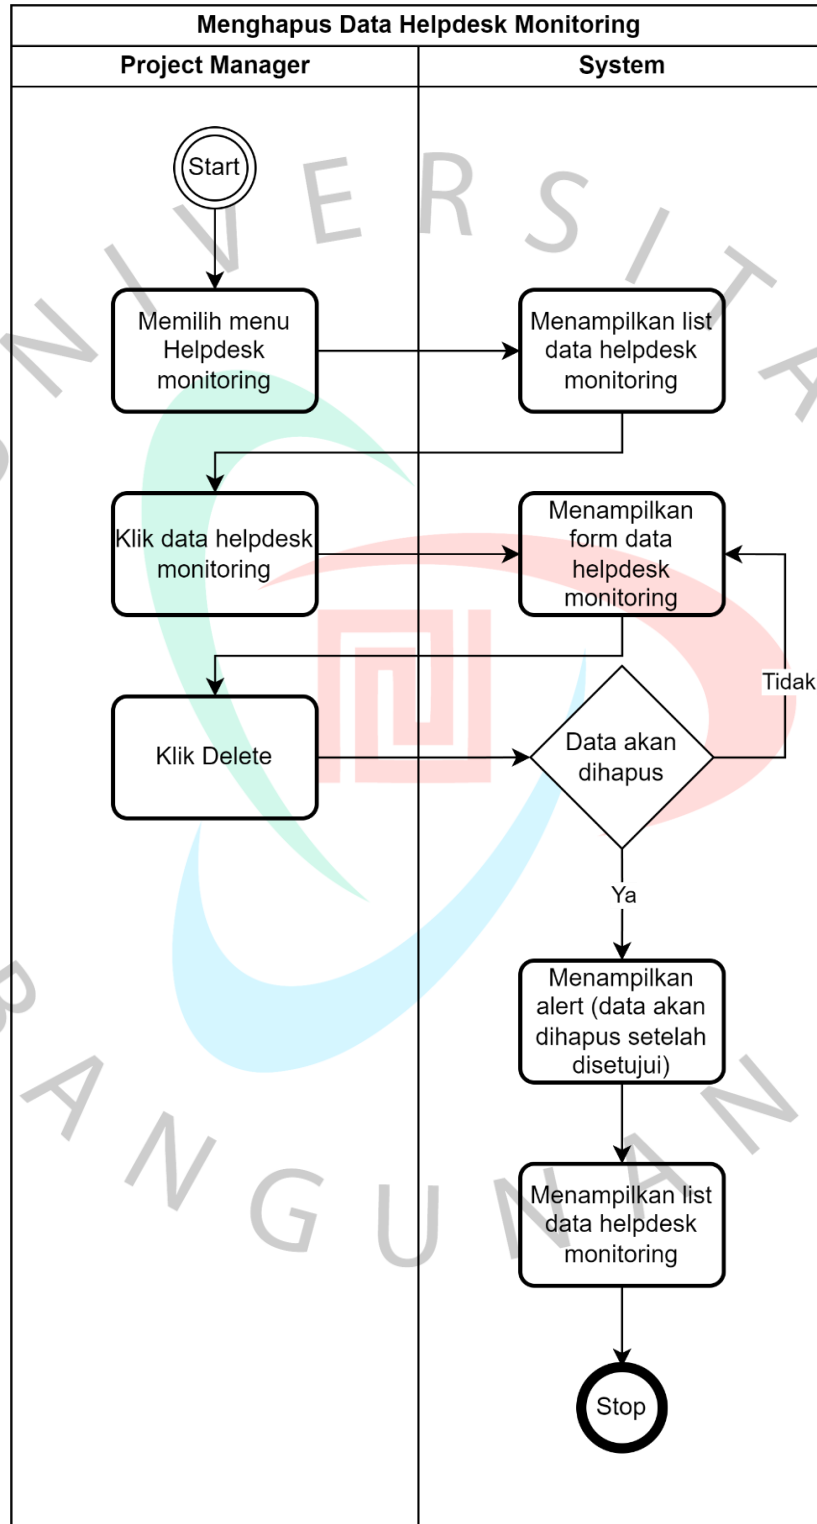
Menghapus Data Helpdesk Monitoring

| Project Manager | System |
|---|---|

Start

Memilih menu Helpdesk monitoring

Menampilkan list data helpdesk monitoring

Klik data helpdesk monitoring

Menampilkan form data helpdesk monitoring

Klik Delete

Data akan dihapus

Tidak

Ya

Menampilkan alert (data akan dihapus setelah disetujui)

Menampilkan list data helpdesk monitoring

Stop

UNIVERSITAS

BANGUNAN